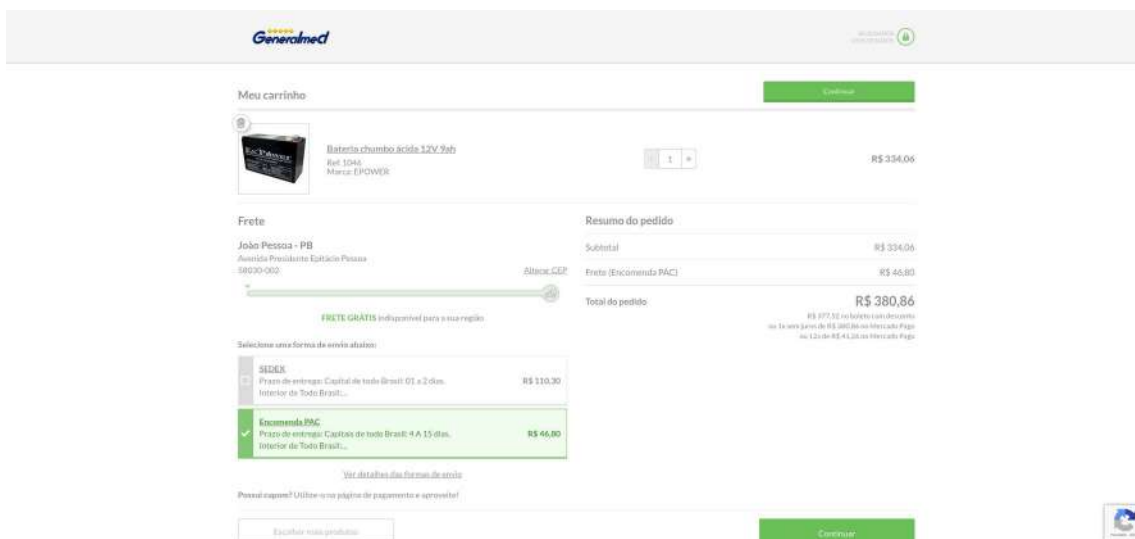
Generalmed

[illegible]

Meu carrinho

Continuar

Bateria chumbo ácida 12V 9ah
Ref. 1046
Marca: EPOWER

1

R$ 334,06

Frete

João Pessoa - PB
Avenida Presidente Epitácio Pessoa
58030-002

Alterar CEP

FRETE GRÁTIS indisponível para a sua região

Selecione uma forma de envio abaixo:

SEDEX
Prazo de entrega: Capital de todo Brasil: 01 a 2 dias. Interior de Todo Brasil:...
R$ 110,30

Encomenda PAC
Prazo de entrega: Capitais de todo Brasil: 4 A 15 dias. Interior de Todo Brasil:...
R$ 46,80

Ver detalhes das formas de envio

Possui cupom? Utilize-o na página de pagamento e aproveite!

Escolher mais produtos

Resumo do pedido

Subtotal
R$ 334,06

Frete (Encomenda PAC)
R$ 46,80

Total do pedido
R$ 380,86
R$ 377,51 no boleto com desconto
ou 1x sem juros de R$ 380,86 no Mercado Pago
ou 12x de R$ 41,26 no Mercado Pago

Continuar